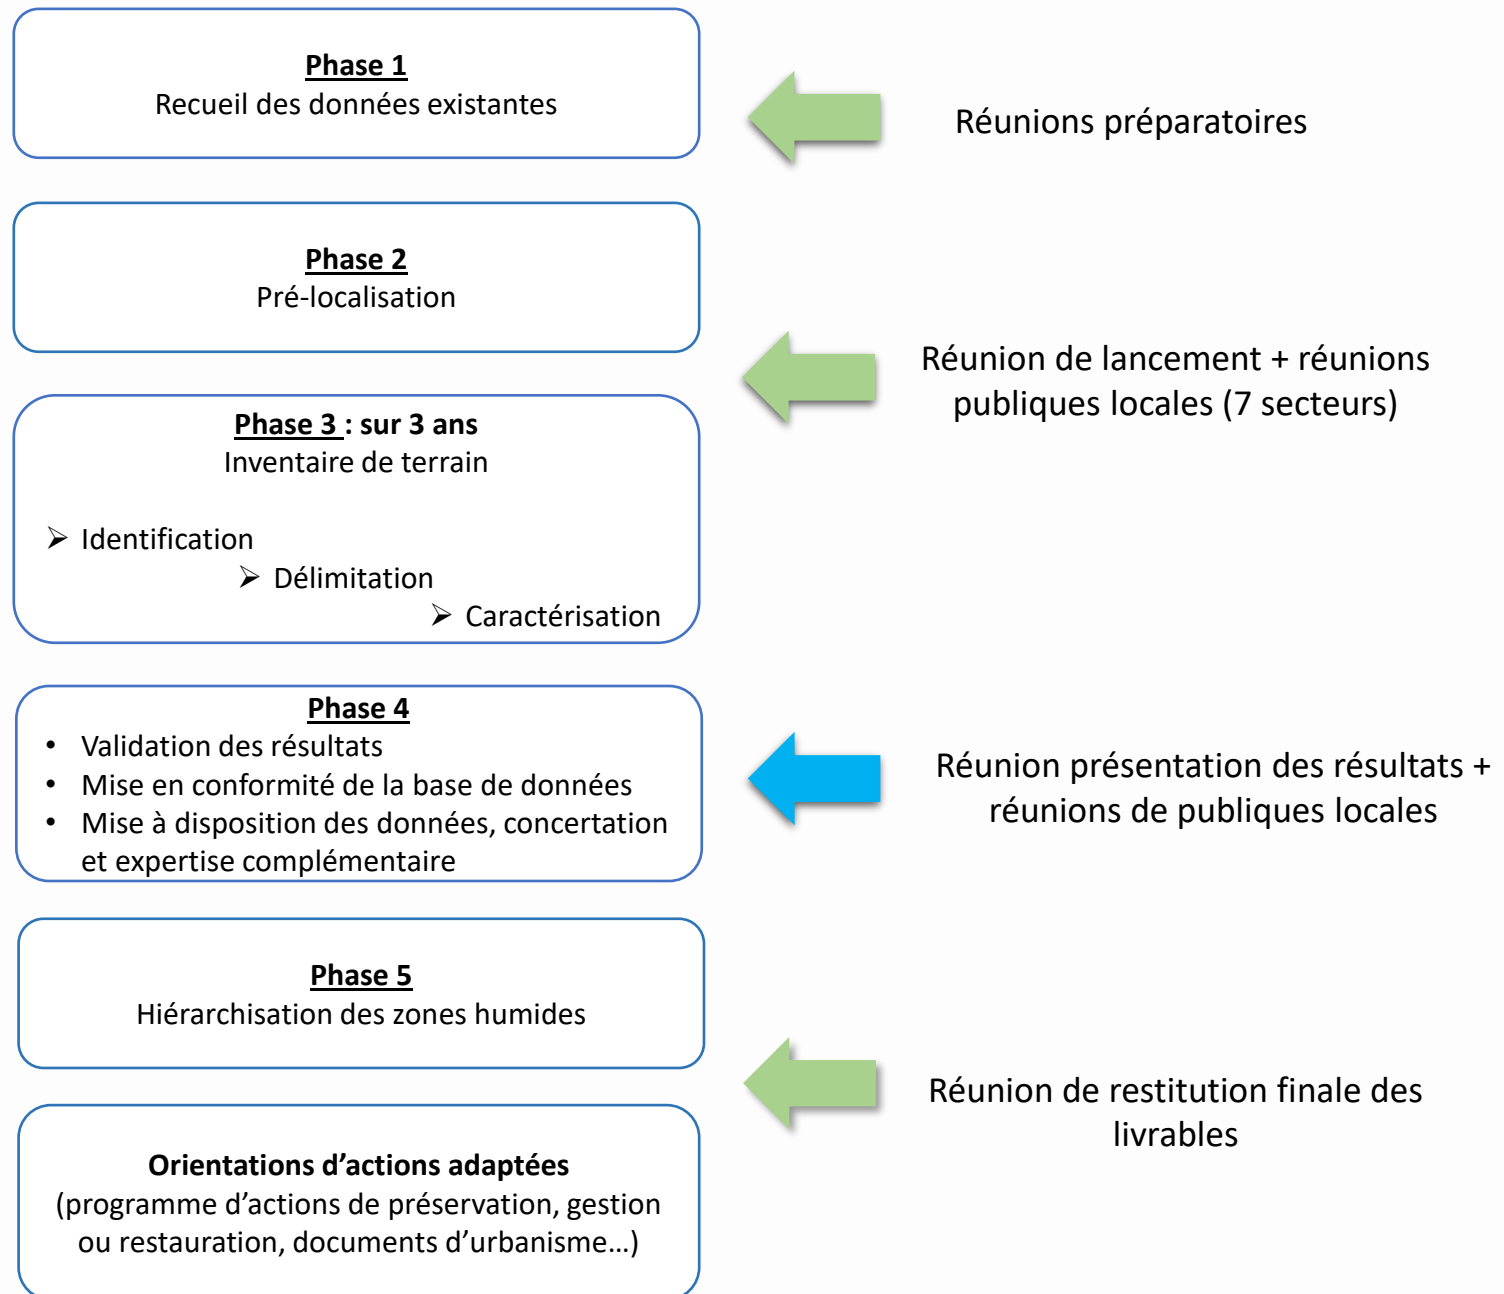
Phase 1
Recueil des données existantes

Réunions préparatoires

Phase 2
Pré-localisation

Réunion de lancement + réunions publiques locales (7 secteurs)

Phase 3 : sur 3 ans
Inventaire de terrain

➢ Identification
➢ Délimitation
➢ Caractérisation

Phase 4
• Validation des résultats
• Mise en conformité de la base de données
• Mise à disposition des données, concertation et expertise complémentaire

Réunion présentation des résultats + réunions de publiques locales

Phase 5
Hiérarchisation des zones humides

Réunion de restitution finale des livrables

Orientations d’actions adaptées
(programme d’actions de préservation, gestion ou restauration, documents d’urbanisme…)